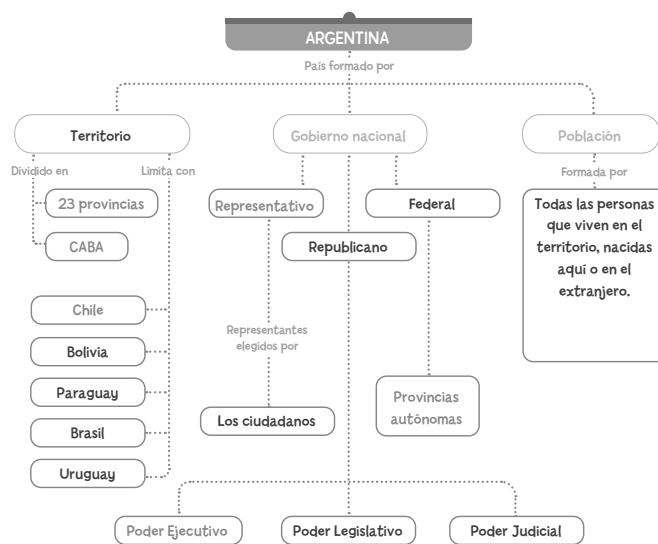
ARGENTINA

País formado por

Territorio

Gobierno nacional

Población

Dividido en

Limita con

23 provincias

CABA

Representativo

Federal

Republicano

Formada por

Todas las personas que viven en el territorio, nacidas aquí o en el extranjero.

Chile

Bolivia

Paraguay

Brasil

Uruguay

Representantes elegidos por

Los ciudadanos

Provincias autónomas

Poder Ejecutivo

Poder Legislativo

Poder Judicial